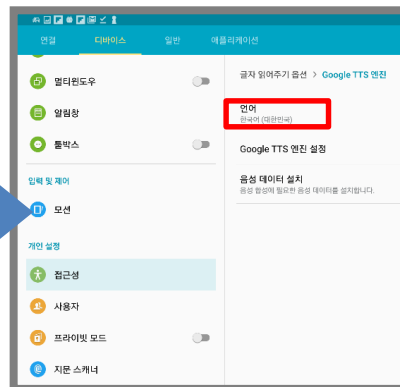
연결 디바이스 일반 애플리케이션

멀티윈도우

알림창

툴박스

입력 및 제어

모션

개인 설정

접근성

사용자

프라이빗 모드

지문 스캐너

글자 읽어주기 옵션 > Google TTS 엔진

언어
한국어 (대한민국)

Google TTS 엔진 설정

음성 데이터 설치
음성 합성에 필요한 음성 데이터를 설치합니다.